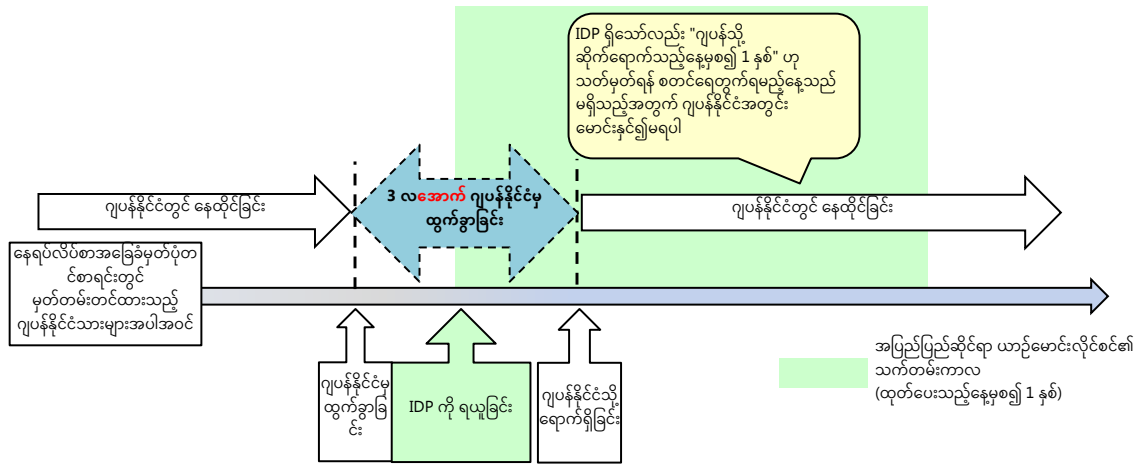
IDP ရှိသော်လည်း "ဂျပန်သို့ ဆိုက်ရောက်သည့်နေ့မှစ၍ 1 နှစ်" ဟု သတ်မှတ်ရန် စတင်ရေတွက်ရမည့်နေ့သည် မရှိသည့်အတွက် ဂျပန်နိုင်ငံအတွင်း မောင်းနှင်၍မရပါ

ဂျပန်နိုင်ငံတွင် နေထိုင်ခြင်း

3 လအောက် ဂျပန်နိုင်ငံမှ ထွက်ခွာခြင်း

ဂျပန်နိုင်ငံတွင် နေထိုင်ခြင်း

နေရပ်လိပ်စာအခြေခံမှတ်ပုံတင်စာရင်းတွင် မှတ်တမ်းတင်ထားသည့် ဂျပန်နိုင်ငံသားများအပါအဝင်

ဂျပန်နိုင်ငံမှ ထွက်ခွာခြင်း

IDP ကို ရယူခြင်း

ဂျပန်နိုင်ငံသို့ ရောက်ရှိခြင်း

အပြည်ပြည်ဆိုင်ရာ ယာဉ်မောင်းလိုင်စင်၏ သက်တမ်းကာလ
(ထုတ်ပေးသည့်နေ့မှစ၍ 1 နှစ်)